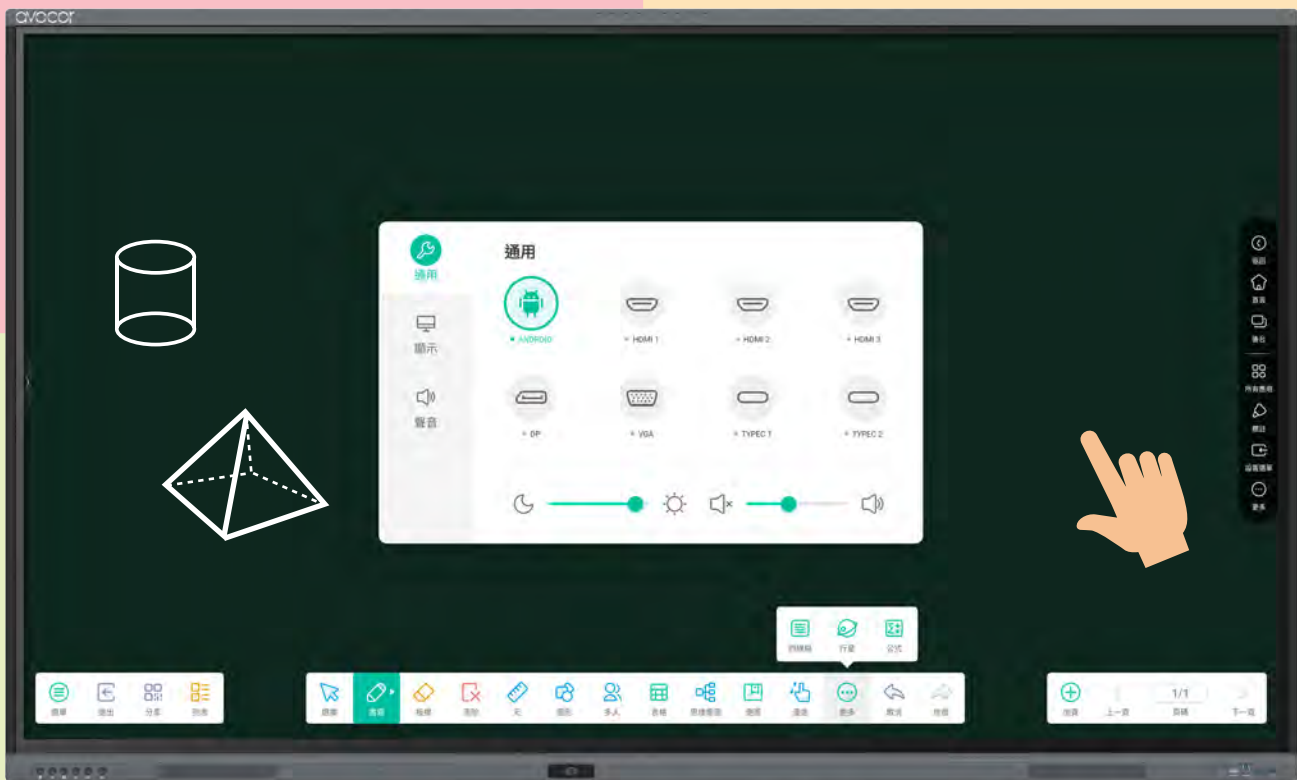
avocor

通用

顯示

聲音

通用

ANDROID

HDMI 1

HDMI 2

HDMI 3

DP

VGA

TYPEC 1

TYPEC 2

返回

首頁

後台

所有應用

標註

信號源

更多

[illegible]

行星

公式

選單

退出

分享

頁面

選擇

書寫

橡擦

清除

尺

圖形

多人

表格

思維導圖

圖層

漫遊

更多

撤消

恢復

新頁

上一頁

1/1

頁碼

下一頁